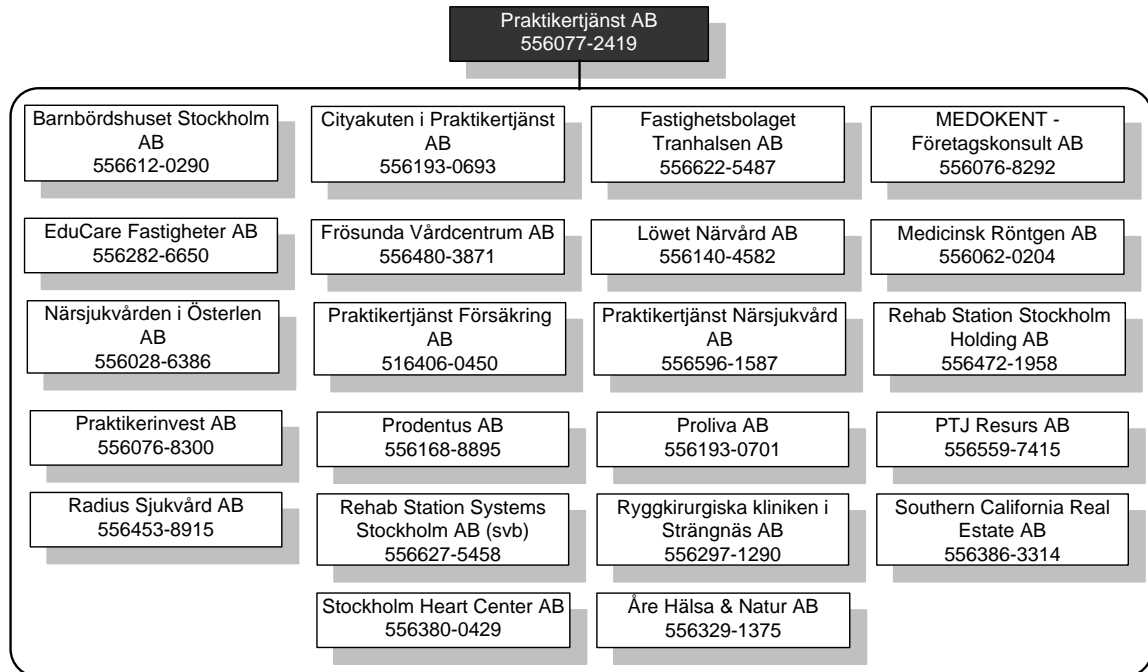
Praktikertjänst AB
556077-2419

Barnbördshuset Stockholm AB
556612-0290

Cityakuten i Praktikertjänst AB
556193-0693

Fastighetsbolaget Tranhalsen AB
556622-5487

MEDOKENT - Företagskonsult AB
556076-8292

EduCare Fastigheter AB
556282-6650

Frösunda Vårdcentrum AB
556480-3871

Löwet Närvård AB
556140-4582

Medicinsk Röntgen AB
556062-0204

Närsjukvården i Österlen AB
556028-6386

Praktikertjänst Försäkring AB
516406-0450

Praktikertjänst Närsjukvård AB
556596-1587

Rehab Station Stockholm Holding AB
556472-1958

Praktikerinvest AB
556076-8300

Prodentus AB
556168-8895

Proliva AB
556193-0701

PTJ Resurs AB
556559-7415

Radius Sjukvård AB
556453-8915

Rehab Station Systems Stockholm AB (svb)
556627-5458

Ryggkirurgiska kliniken i Strängnäs AB
556297-1290

Southern California Real Estate AB
556386-3314

Stockholm Heart Center AB
556380-0429

Åre Hälsa & Natur AB
556329-1375